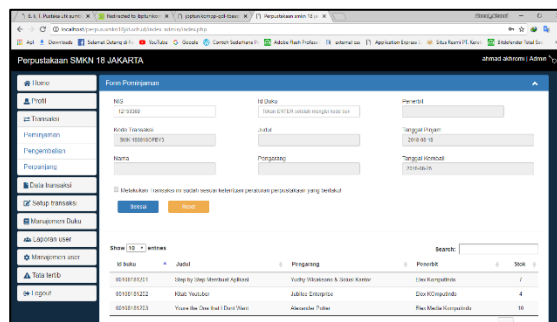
Perpustakaan SMKN 18 JAKARTA

ahmad akhrom | Admin

Home
Profil
Transaksi
Peminjaman
Pengembalian
Perpanjang
Data transaksi
Setup transaksi
Manajemen Buku
Laporan user
Manajemen user
Tata tertib
Logout

Form Peminjaman

NIS
12150080

Id Buku
Tekan ENTER setelah mengisi kode buk

Penerbit

Kode Transaksi
SMK180808OBEY3

Judul

Tanggal Pinjam
2018-08-18

Nama

Pengarang

Tanggal Kembali
2018-08-25

Melakukan Transaksi ini sudah sesuai ketentuan peraturan perpustakaan yang berlaku

Selesai
Reset

Show 10 entries

Search:

| Id buku | Judul | Pengarang | Penerbit | Stok |
|---|---|---|---|---|
| 001001012 | Step by Step Membuat Aplikasi | Yudhy Wicaksono & Solusi Kantor | Elex Komputindo | 1 |
| 001001023 | Kitab Youtuber | Jubilee Enterprise | Elex Komputindo | 4 |
| 00101013 | You're the One that I Don't Want | Alexander Potter | Elex Media Komputindo | 16 |